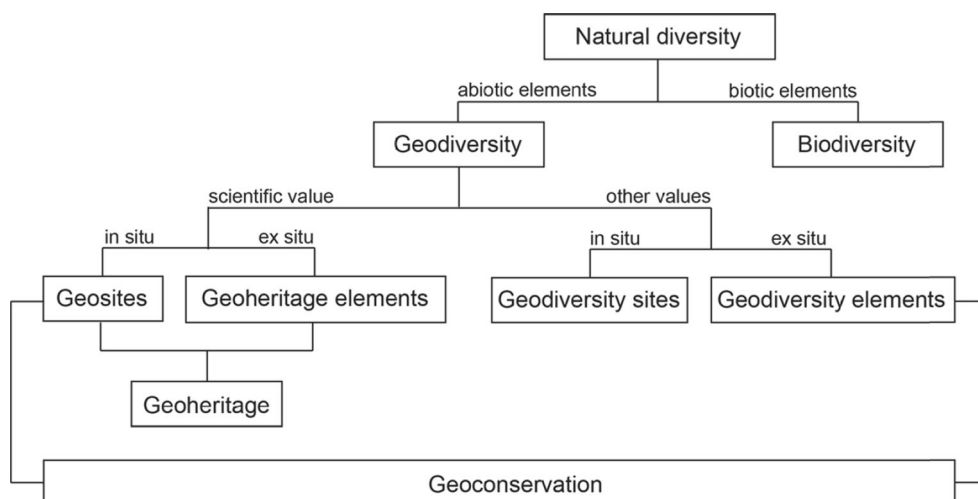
Natural diversity

abiotic elements

biotic elements

Geodiversity

Biodiversity

scientific value

other values

in situ

ex situ

in situ

ex situ

Geosites

Geoheritage elements

Geodiversity sites

Geodiversity elements

Geoheritage

Geoconservation